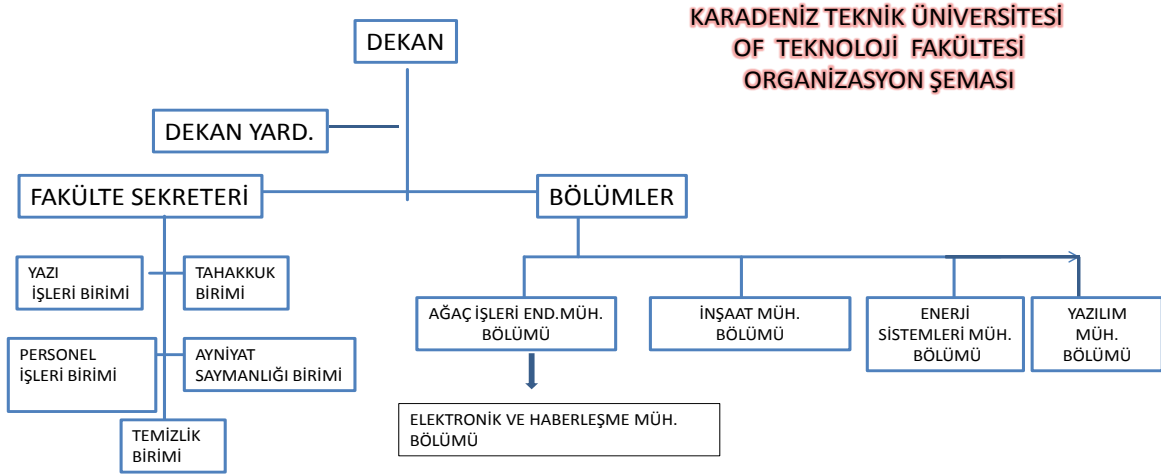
KARADENİZ TEKNİK ÜNİVERSİTESİ
OF TEKNOLOJİ FAKÜLTESİ
ORGANİZASYON ŞEMASI

DEKAN

DEKAN YARD.

FAKÜLTE SEKRETERİ

BÖLÜMLER

YAZI İŞLERİ BİRİMİ

TAHAKKUK BİRİMİ

PERSONEL İŞLERİ BİRİMİ

AYNİYAT SAYMANLIĞI BİRİMİ

TEMİZLİK BİRİMİ

AĞAÇ İŞLERİ END.MÜH. BÖLÜMÜ

İNŞAAT MÜH. BÖLÜMÜ

ENERJİ SİSTEMLERİ MÜH. BÖLÜMÜ

YAZILIM MÜH. BÖLÜMÜ

ELEKTRONİK VE HABERLEŞME MÜH. BÖLÜMÜ